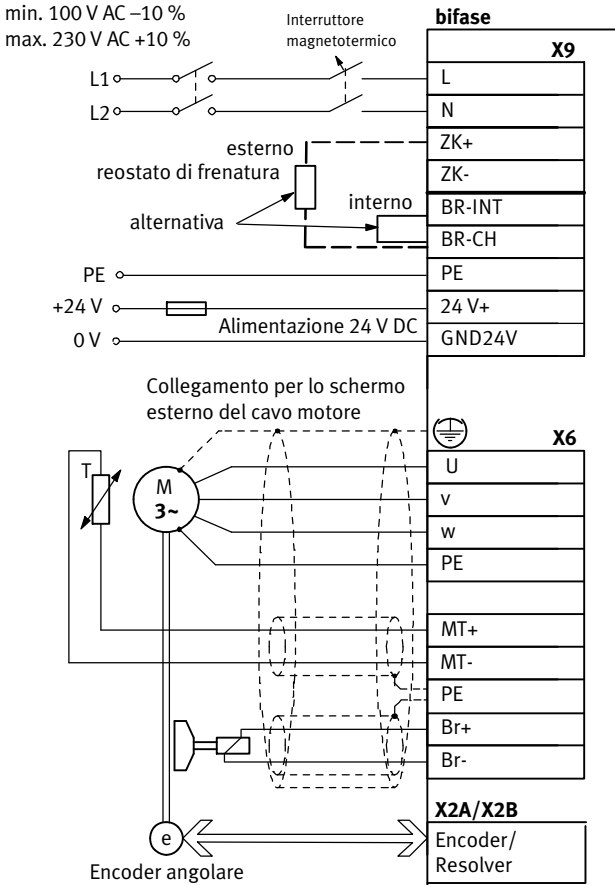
min. 100 V AC –10 %
max. 230 V AC +10 %

Interruttore magnetotermico

bifase

X9

L1
L2

L
N

esterno
reostato di frenatura

ZK+
ZK-

alternativa

interno

BR-INT
BR-CH

PE
PE

+24 V
24 V+

Alimentazione 24 V DC

0 V
GND24V

Collegamento per lo schermo esterno del cavo motore

X6

T

M
3~

U
v
w
PE

MT+
MT-
PE
Br+
Br-

X2A/X2B

e

Encoder/
Resolver

Encoder angolare